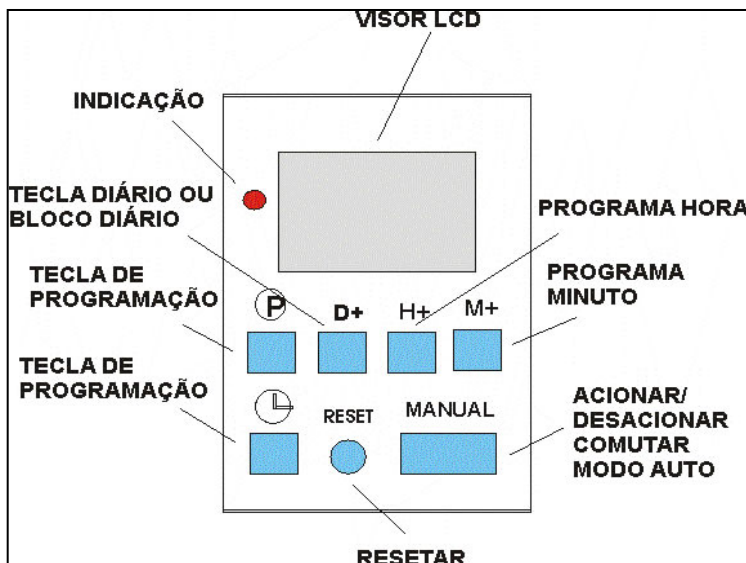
VISOR LCD

INDICAÇÃO

TECLA DIÁRIO OU BLOCO DIÁRIO

PROGRAMA HORA

TECLA DE PROGRAMAÇÃO

PROGRAMA MINUTO

P

D+

H+

M+

TECLA DE PROGRAMAÇÃO

RESET

MANUAL

ACIONAR/ DESACIONAR COMUTAR MODO AUTO

RESETAR